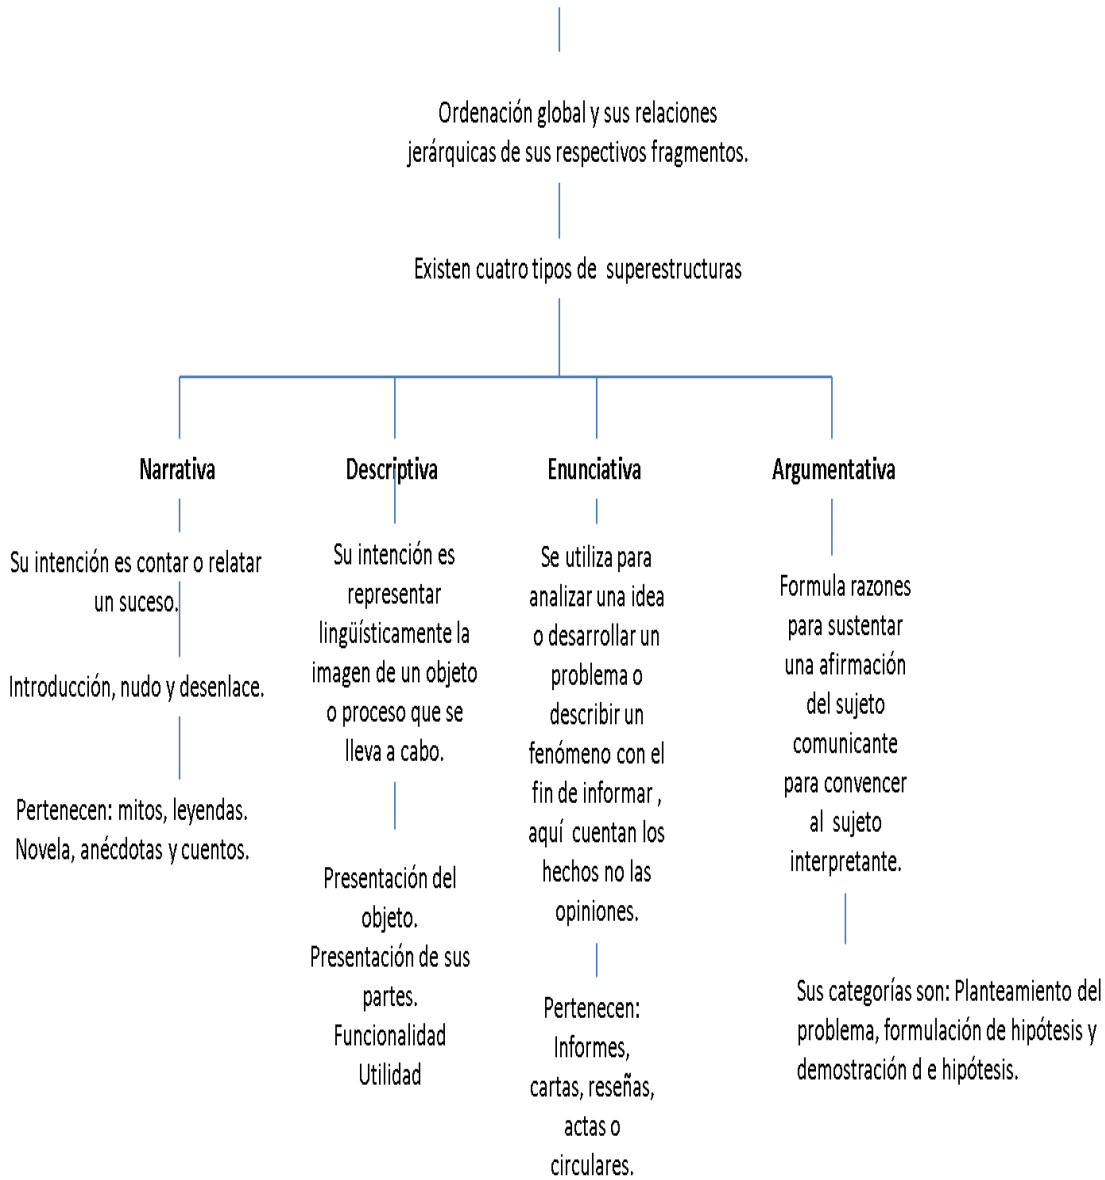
Ordenación global y sus relaciones jerárquicas de sus respectivos fragmentos.

Existen cuatro tipos de superestructuras

Narrativa

Su intención es contar o relatar un suceso.

Introducción, nudo y desenlace.

Pertenecen: mitos, leyendas. Novela, anécdotas y cuentos.

Descriptiva

Su intención es representar lingüísticamente la imagen de un objeto o proceso que se lleva a cabo.

Presentación del objeto.
Presentación de sus partes.
Funcionalidad
Utilidad

Enunciativa

Se utiliza para analizar una idea o desarrollar un problema o describir un fenómeno con el fin de informar , aquí cuentan los hechos no las opiniones.

Pertenecen: Informes, cartas, reseñas, actas o circulares.

Argumentativa

Formula razones para sustentar una afirmación del sujeto comunicante para convencer al sujeto interpretante.

Sus categorías son: Planteamiento del problema, formulación de hipótesis y demostración d e hipótesis.